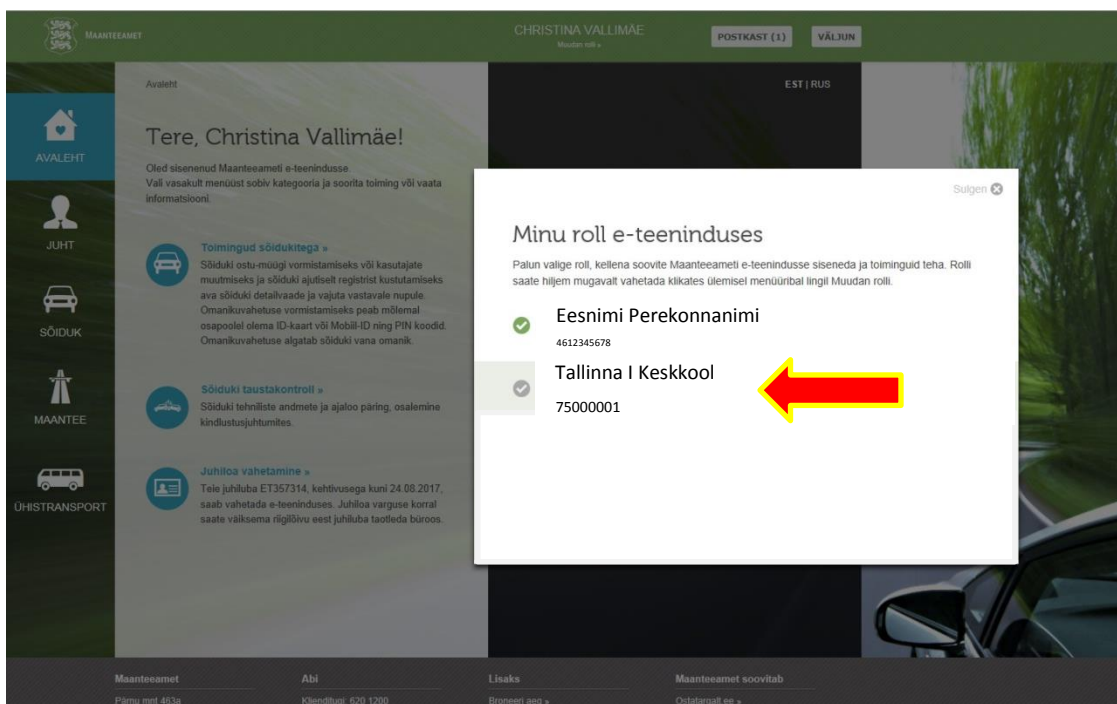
MAANTEEAMET

CHRISTINA VALLIMÄE
Muudan roll »

POSTKAST (1)

VÄLJUN

Avaleht

EST | RUS

AVALEHT

JUHT

SÕIDUK

MAANTEE

ÜHISTRANSPORT

Tere, Christina Vallimäe!

Oled sisenenud Maanteeameti e-teenindusse. Vali vasakult menüüst sobiv kategooria ja soorita toiming või vaata informatsiooni.

Toimingud sõidukitega »
Sõiduki ostu-müügi vormistamiseks või kasutajate muutmiseks ja sõiduki ajutiselt registrist kustutamiseks ava sõiduki detailvaade ja vajuta vastavale nupule. Omanikuvahetuse vormistamiseks peab mõlemal osapoolel olema ID-kaart või Mobiil-ID ning PIN koodid. Omanikuvahetuse algatab sõiduki vana omanik.

Sõiduki taustakontroll »
Sõiduki tehniliste andmete ja ajaloo päring, osalemine kindlustusjuhtumites.

Juhiloa vahetamine »
Teie juhiluba ET357314, kehtivusega kuni 24.08.2017, saab vahetada e-teeninduses. Juhiloa varguse korral saate väiksema riigilõivu eest juhiluba taotleda büroos.

Sulgen

Minu roll e-teeninduses

Palun valige roll, kellena soovite Maanteeameti e-teenindusse siseneda ja toiminguid teha. Rolli saate hiljem mugavalt vahetada klikates ülemisel menüüribal lingil Muudan rolli.

Eesnimi Perekonnanimi
4612345678

Tallinna I Keskkool
75000001

Maanteeamet
Pärnu mnt 463a

Abi
Klienditugi: 620 1200

Lisaks
Broneeri aeg »

Maanteeamet soovitab
Ostatargalt.ee »